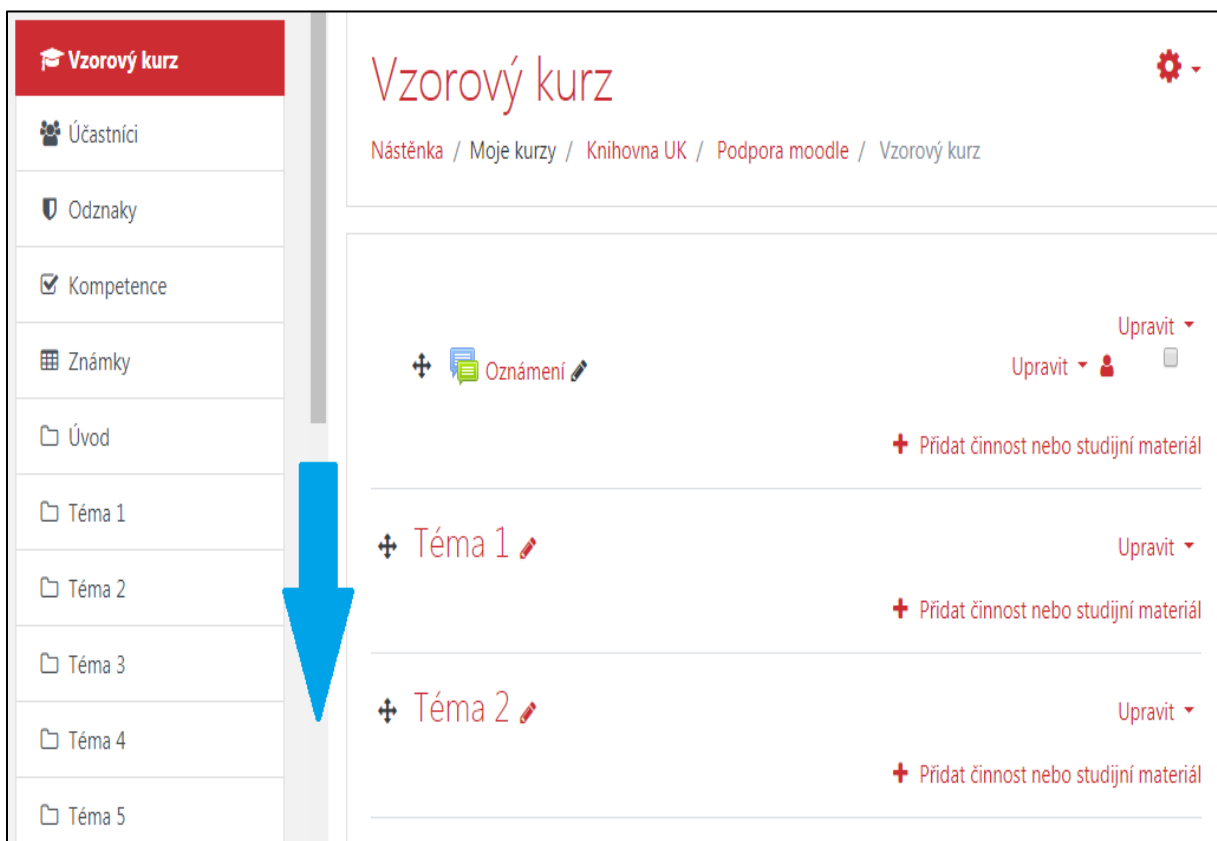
Vzorový kurz

Účastníci

Odznaky

Kompetence

Známky

Úvod

Téma 1

Téma 2

Téma 3

Téma 4

Téma 5

Vzorový kurz

Nástěnka / Moje kurzy / Knihovna UK / Podpora moodle / Vzorový kurz

Upravit

Oznámení

Upravit

Přidat činnost nebo studijní materiál

Téma 1

Upravit

Přidat činnost nebo studijní materiál

Téma 2

Upravit

Přidat činnost nebo studijní materiál